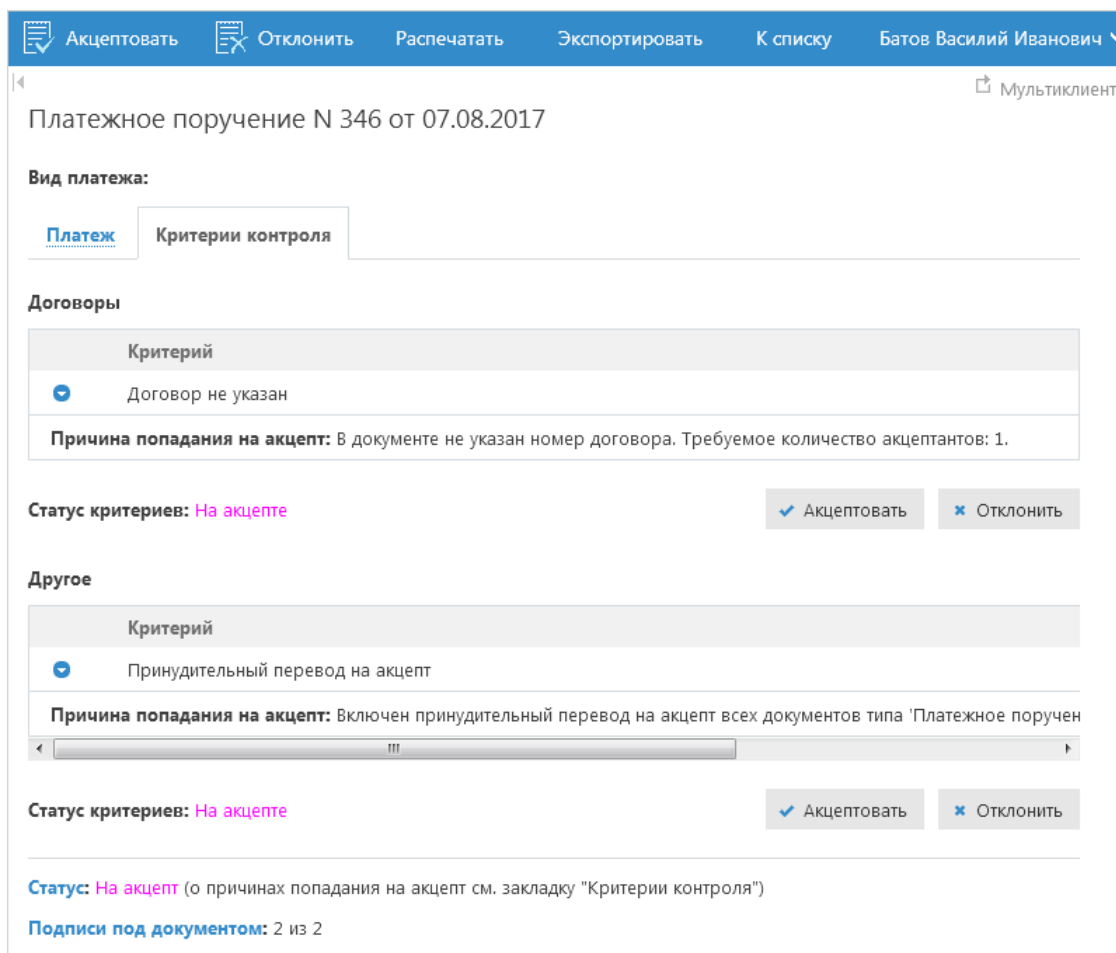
Акцептовать Отклонить Распечатать Экспортировать К списку Батов Василий Иванович

Мультиклиент

Платежное поручение N 346 от 07.08.2017

Вид платежа:

Платеж Критерии контроля

Договоры

| | Критерий |
|---|---|
| | Договор не указан |

Причина попадания на акцепт: В документе не указан номер договора. Требуемое количество акцептантов: 1.

Статус критериев: На акцепте

Акцептовать Отклонить

Другое

| | Критерий |
|---|---|
| | Принудительный перевод на акцепт |

Причина попадания на акцепт: Включен принудительный перевод на акцепт всех документов типа 'Платежное поручен

Статус критериев: На акцепте

Акцептовать Отклонить

Статус: На акцепт (о причинах попадания на акцепт см. закладку "Критерии контроля")

Подписи под документом: 2 из 2